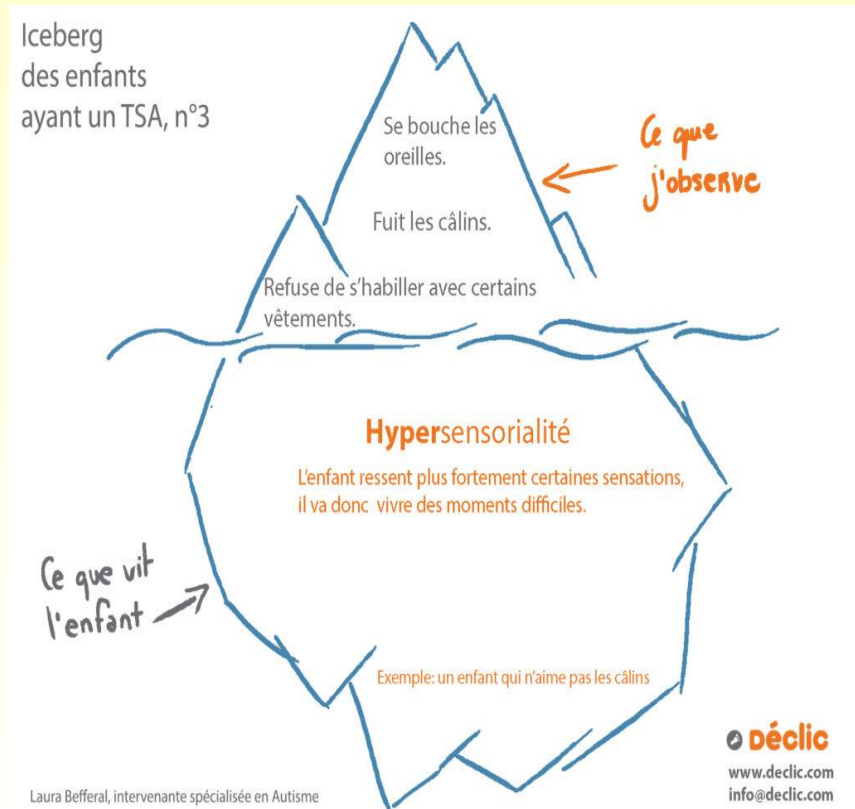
Iceberg
des enfants
ayant un TSA, n°3

Se bouche les oreilles.

Fuit les câlins.

Refuse de s'habiller avec certains vêtements.

Ce que j'observe

Hypersensorialité

L'enfant ressent plus fortement certaines sensations, il va donc vivre des moments difficiles.

Ce que vit l'enfant

Exemple: un enfant qui n'aime pas les câlins

DÉCLIC
www.declic.com
info@declic.com

Laura Befferal, intervenante spécialisée en Autisme